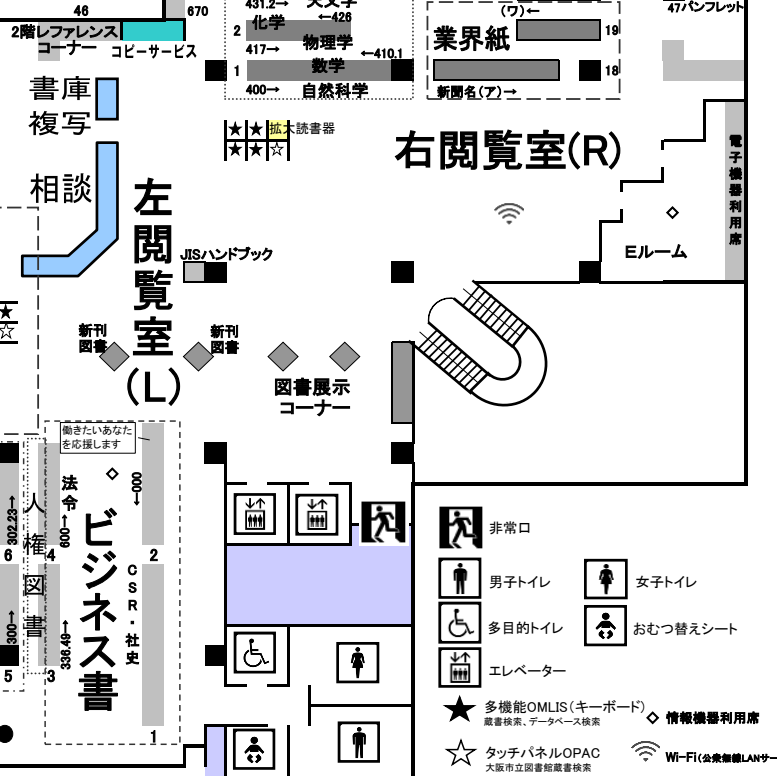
46
670
2階レファレンス
コーナー
コピーサービス
431.2→
天文学
化学
←426
2
417→
物理学
←410.1
1
数学
400→
自然科学
(ワ)←
業界紙
19
18
新聞名(ア)→
47パンフレット
書庫
複写
拡大読書器
右閲覧室(R)
電子機器利用席
相談
左
閲
覧
室
(L)
Eルーム
JISハンドブック
新刊図書
新刊図書
図書展示コーナー
働きたいあなたを応援します
法令
600→
←000
ビジネス書
CSR・社史
2
4
336.49→
3
1
人権図書
302.23→
6
300→
5
非常口
男子トイレ
女子トイレ
多目的トイレ
おむつ替えシート
エレベーター
多機能OMLIS(キーボード)
蔵書検索、データベース検索
情報機器利用席
タッチパネルOPAC
大阪市立図書館蔵書検索
Wi-Fi(公衆無線LANサー